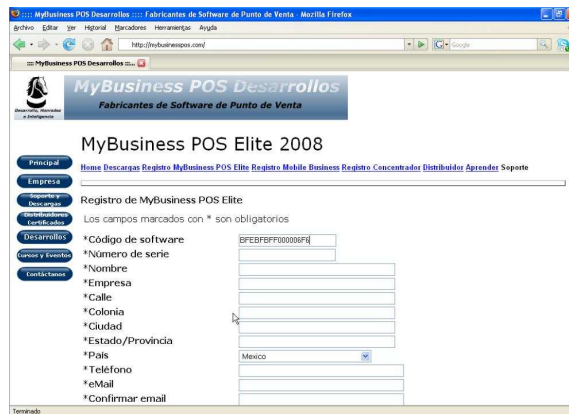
:::: MyBusiness POS Desarrollos :::: Fabricantes de Software de Punto de Venta - Mozilla Firefox

Archivo Editar Ver Historial Marcadores Herramientas Ayuda

http://mybusinesspos.com/

Google

:::: MyBusiness POS Desarrollos ::...

Desarrollo, Mercadeo e Inteligencia

MyBusiness POS Desarrollos

Fabricantes de Software de Punto de Venta

MyBusiness POS Elite 2008

Principal

Empresa

Soporte y Descargas

Distribuidores Certificados

Desarrollos

Cursos y Eventos

Contáctanos

Home Descargas Registro MyBusiness POS Elite Registro Mobile Business Registro Concentrador Distribuidor Aprender Soporte

Registro de MyBusiness POS Elite

Los campos marcados con * son obligatorios

*Código de software BFEBFBFF000006F6

*Número de serie

*Nombre

*Empresa

*Calle

*Colonia

*Ciudad

*Estado/Provincia

*Pais Mexico

*Teléfono

*eMail

*Confirmar email

Terminado